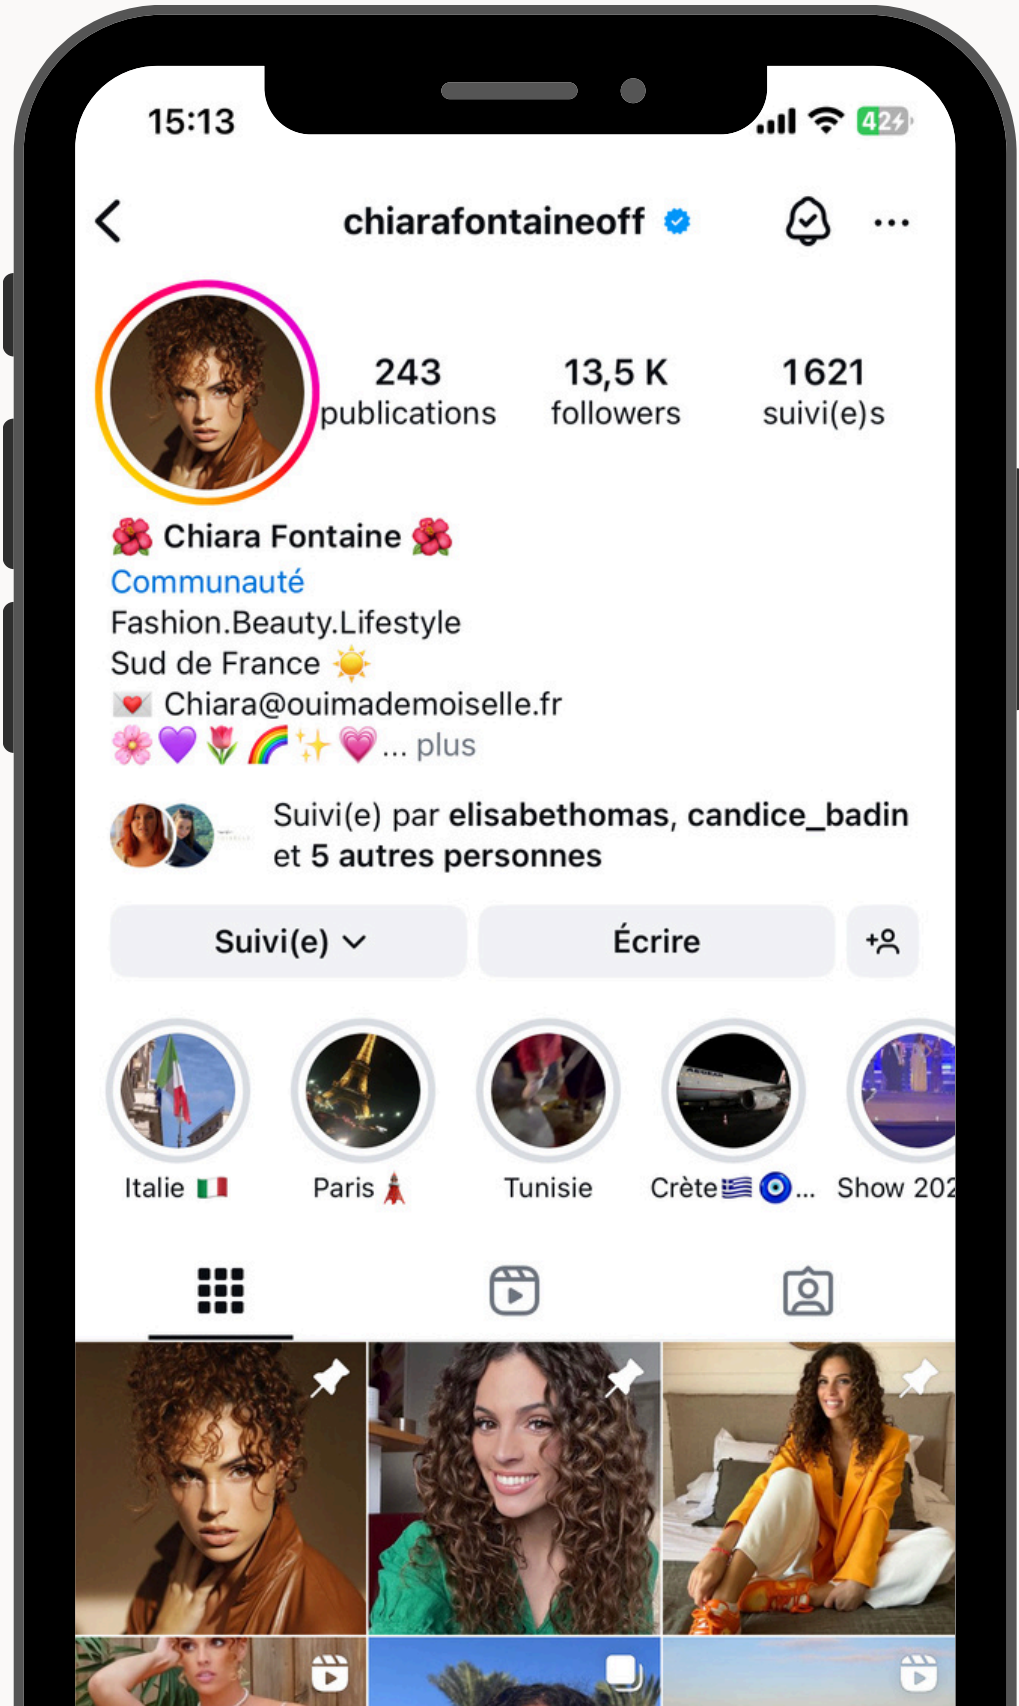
15:13

42

chiarafontaineoff

243
publications

13,5 K
followers

1621
suivi(e)s

🌺 Chiara Fontaine 🌺
Communauté
Fashion.Beauty.Lifestyle
Sud de France ☀️
💌 Chiara@ouimademoiselle.fr
🌸💜🌷🌈✨💗... plus

Suivi(e) par elisabethomas, candice_badin et 5 autres personnes

Suivi(e)

Écrire

Italie 🇮🇹

Paris 🗼

Tunisie

Crète🇬🇷🧿...

Show 202